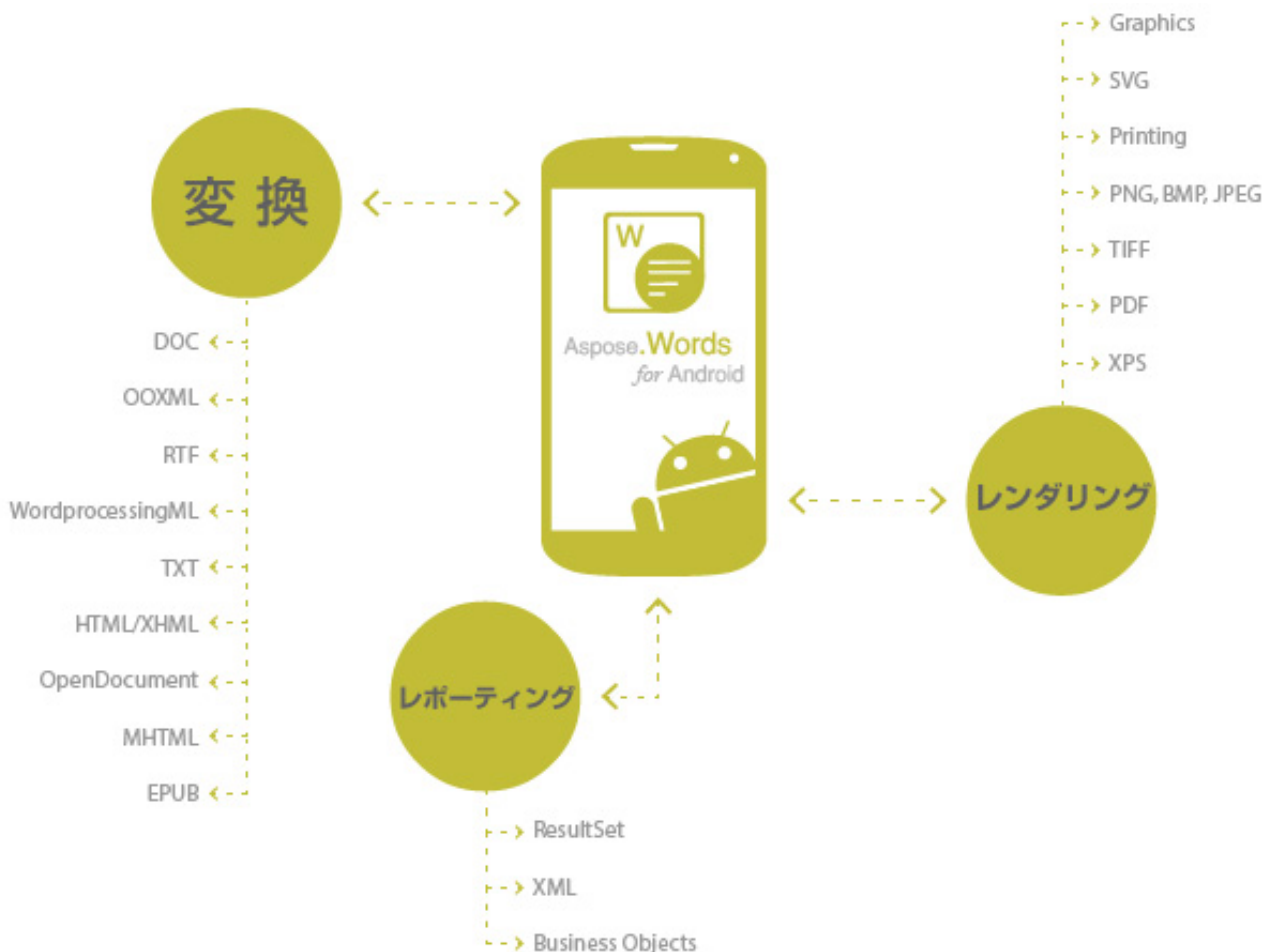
Graphics
SVG
Printing
PNG, BMP, JPEG
TIFF
PDF
XPS

変換

DOC
OOXML
RTF
WordprocessingML
TXT
HTML/XHML
OpenDocument
MHTML
EPUB

W
Aspose.Words
for Android

レンダリング

レポーティング

ResultSet
XML
Business Objects